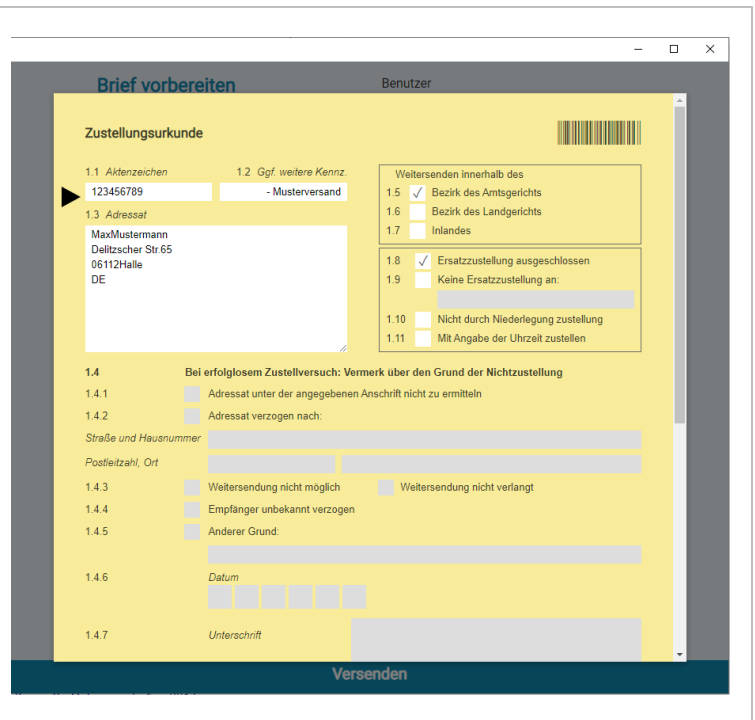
Brief vorbereiten

Benutzer

Zustellungsurkunde

1.1 Aktenzeichen

1.2 Ggf. weitere Kennz.

123456789

- Musterversand

1.3 Adressat

MaxMustermann
Delitzscher Str.65
06112Halle
DE

Weitersenden innerhalb des

1.5 ✓ Bezirk des Amtsgerichts

1.6 Bezirk des Landgerichts

1.7 Inlandes

1.8 ✓ Ersatzzustellung ausgeschlossen

1.9 Keine Ersatzzustellung an:

1.10 Nicht durch Niederlegung zustellung

1.11 Mit Angabe der Uhrzeit zustellen

1.4 Bei erfolglosem Zustellversuch: Vermerk über den Grund der Nichtzustellung

1.4.1 Adressat unter der angegebenen Anschrift nicht zu ermitteln

1.4.2 Adressat verzogen nach:

Straße und Hausnummer

Postleitzahl, Ort

1.4.3 Weitersendung nicht möglich Weitersendung nicht verlangt

1.4.4 Empfänger unbekannt verzogen

1.4.5 Anderer Grund:

1.4.6 Datum

1.4.7 Unterschrift

Versenden